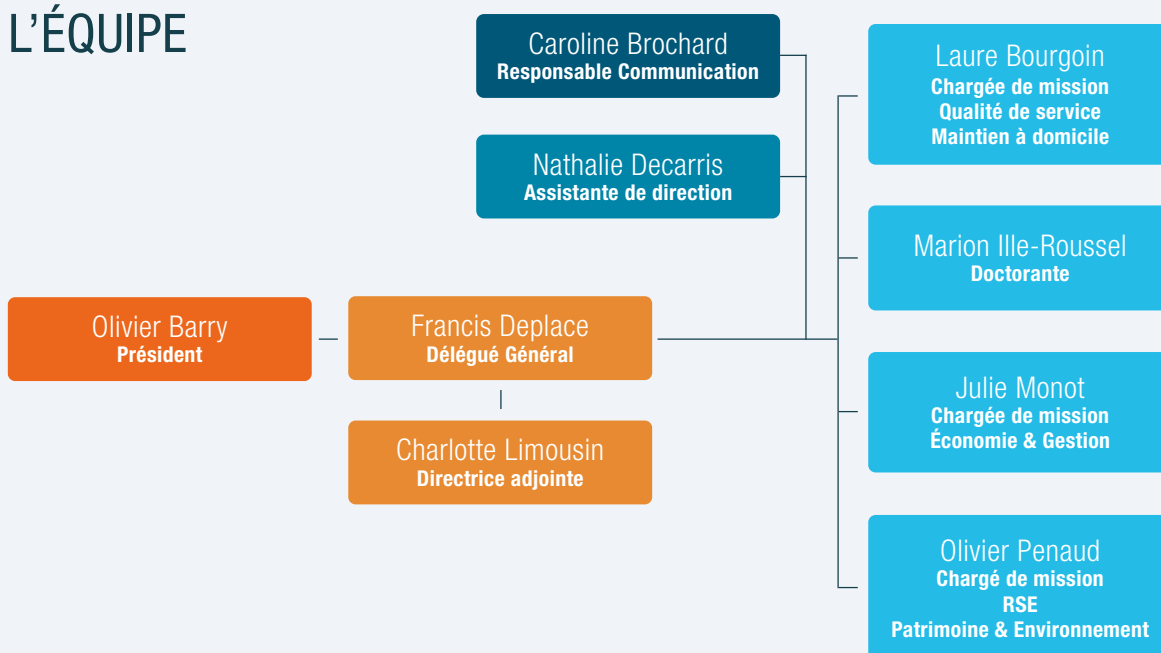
L’ÉQUIPE

Caroline Brochard
Responsable Communication

Nathalie Decarris
Assistante de direction

Olivier Barry
Président

Francis Deplace
Délégué Général

Charlotte Limousin
Directrice adjointe

Laure Bourgoin
Chargée de mission
Qualité de service
Maintien à domicile

Marion Ille-Roussel
Doctorante

Julie Monot
Chargée de mission
Économie & Gestion

Olivier Penaud
Chargé de mission
RSE
Patrimoine & Environnement